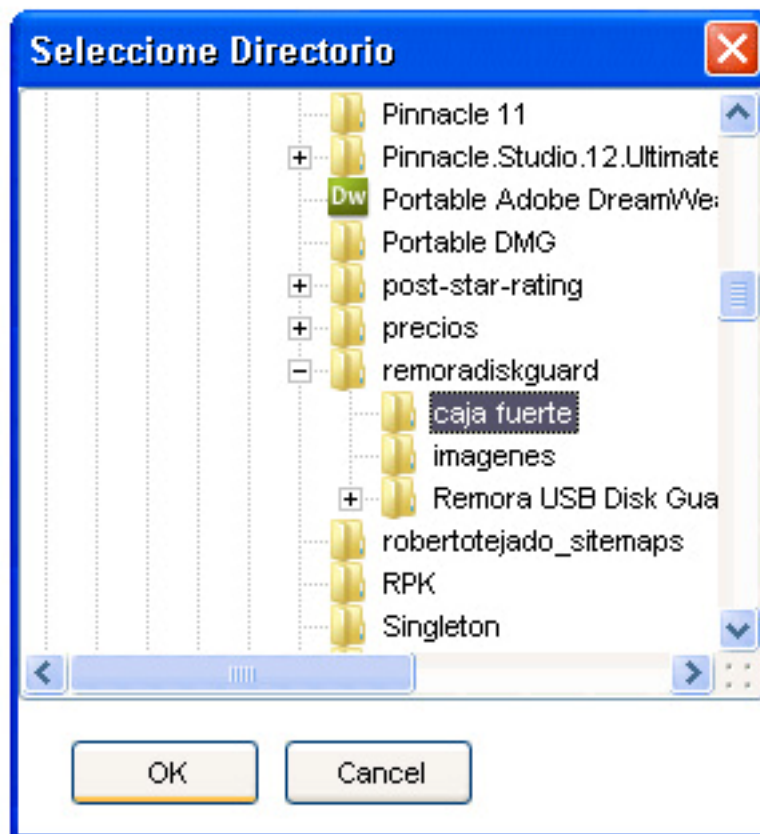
Seleccione Directorio

Pinnacle 11
Pinnacle.Studio.12.Ultimate
Dw Portable Adobe DreamWea
Portable DMG
post-star-rating
precios
remoradiskguard
caja fuerte
imagenes
Remora USB Disk Gua
robertotejado_sitemaps
RPK
Singleton

OK
Cancel